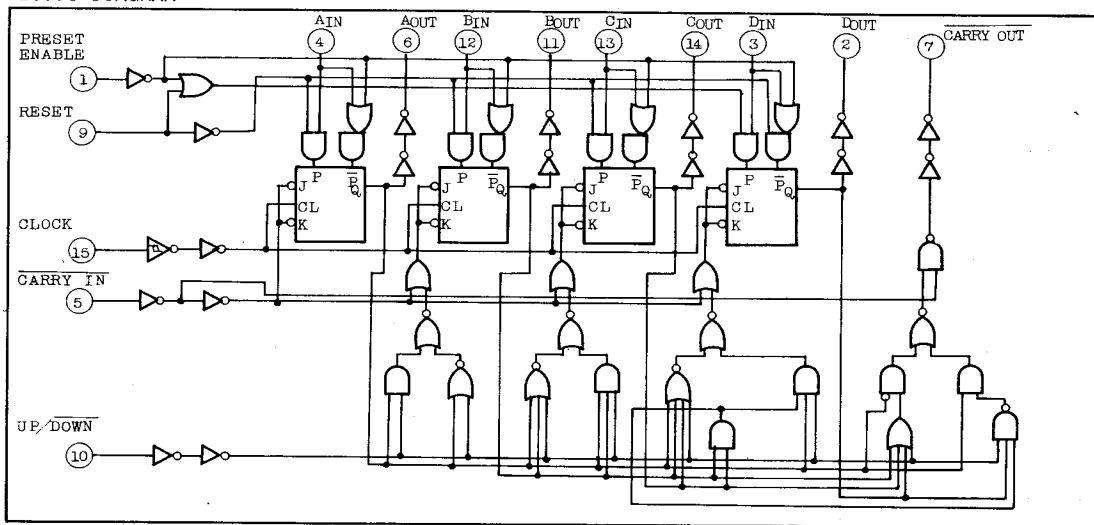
PRESET ENABLE
1
RESET
9
CLOCK
15
$\overline{\text{CARRY IN}}$
5
UP/$\overline{\text{DOWN}}$
10
AIN
4
AOUT
6
BIN
12
BOUT
11
CIN
13
COUT
14
DIN
3
DOUT
2
7
$\overline{\text{CARRY OUT}}$
J P $\overline{P}$ Q
CL
K
J P $\overline{P}$ Q
CL
K
J P $\overline{P}$ Q
CL
K
J P $\overline{P}$ Q
CL
K